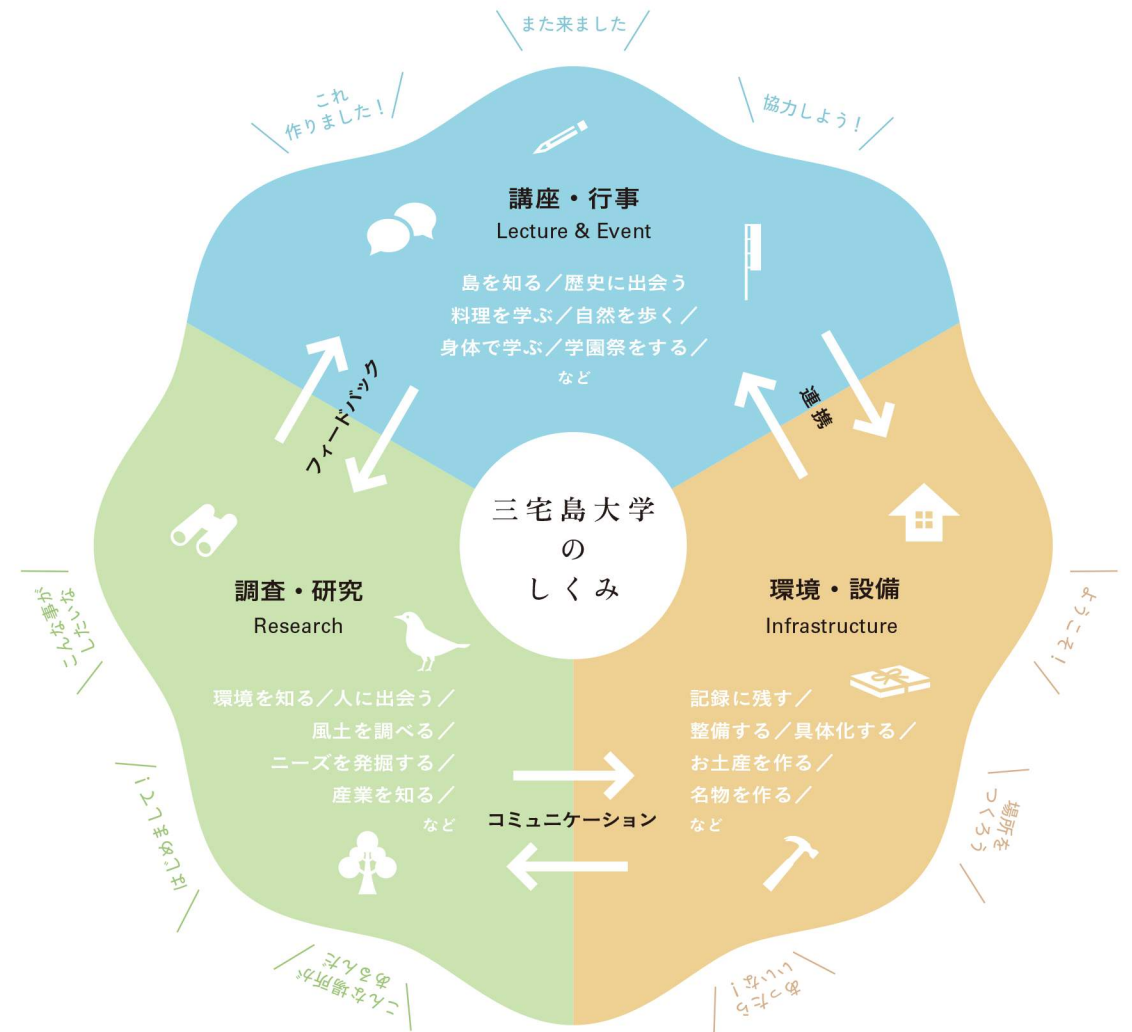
また来ました

これ
作りました！

協力しよう！

講座・行事
Lecture & Event

島を知る／歴史に出会う
料理を学ぶ／自然を歩く／
身体で学ぶ／学園祭をする／
など

フィードバック

連携

三宅島大学
の
しくみ

調査・研究
Research

環境を知る／人に出会う／
風土を調べる／
ニーズを発掘する／
産業を知る／
など

環境・設備
Infrastructure

記録に残す／
整備する／具体化する／
お土産を作る／
名物を作る／
など

コミュニケーション

こんな事が
したいな

ようこそ！

はじめまして！

場所を
つくろう

こんな場所が
あったら

あったら
いいな！